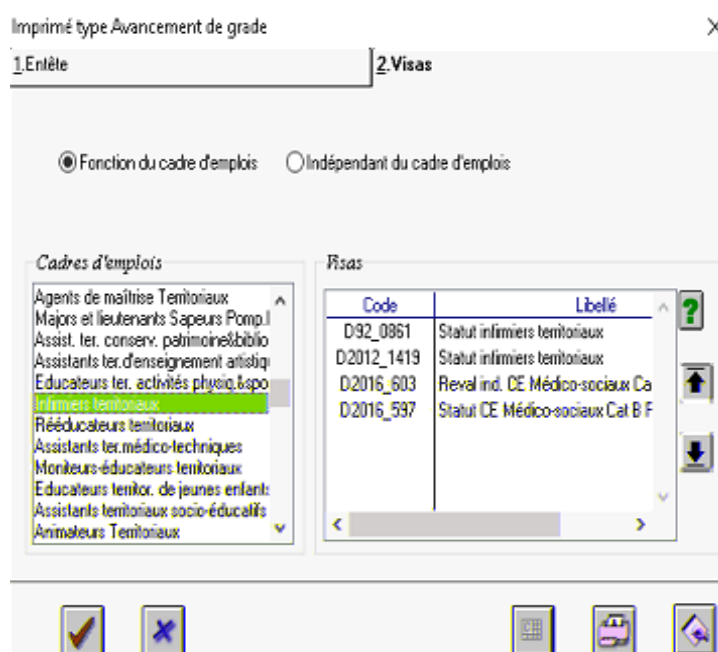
Imprimé type Avancement de grade

1.Entête

2.Visas

Fonction du cadre d'emplois

Indépendant du cadre d'emplois

Cadres d'emplois

Agents de maîtrise Territoriaux
Majors et lieutenants Sapeurs Pomp.l
Assist. ter. conserv. patrimoine&biblio
Assistants ter.d'enseignement artistiq
Educateurs ter. activités physiq.&spo
Infirmiers territoriaux
Rééducateurs territoriaux
Assistants ter.médico-techniques
Moniteurs-éducateurs territoriaux
Educateurs territor. de jeunes enfants
Assistants territoriaux socio-éducatifs
Animateurs Territoriaux

Visas

| Code | Libellé |
|---|---|
| D92_0861 | Statut infirmiers territoriaux |
| D2012_1419 | Statut infirmiers territoriaux |
| D2016_603 | Reval ind. CE Médico-sociaux Ca |
| D2016_597 | Statut CE Médico-sociaux Cat B F |

?